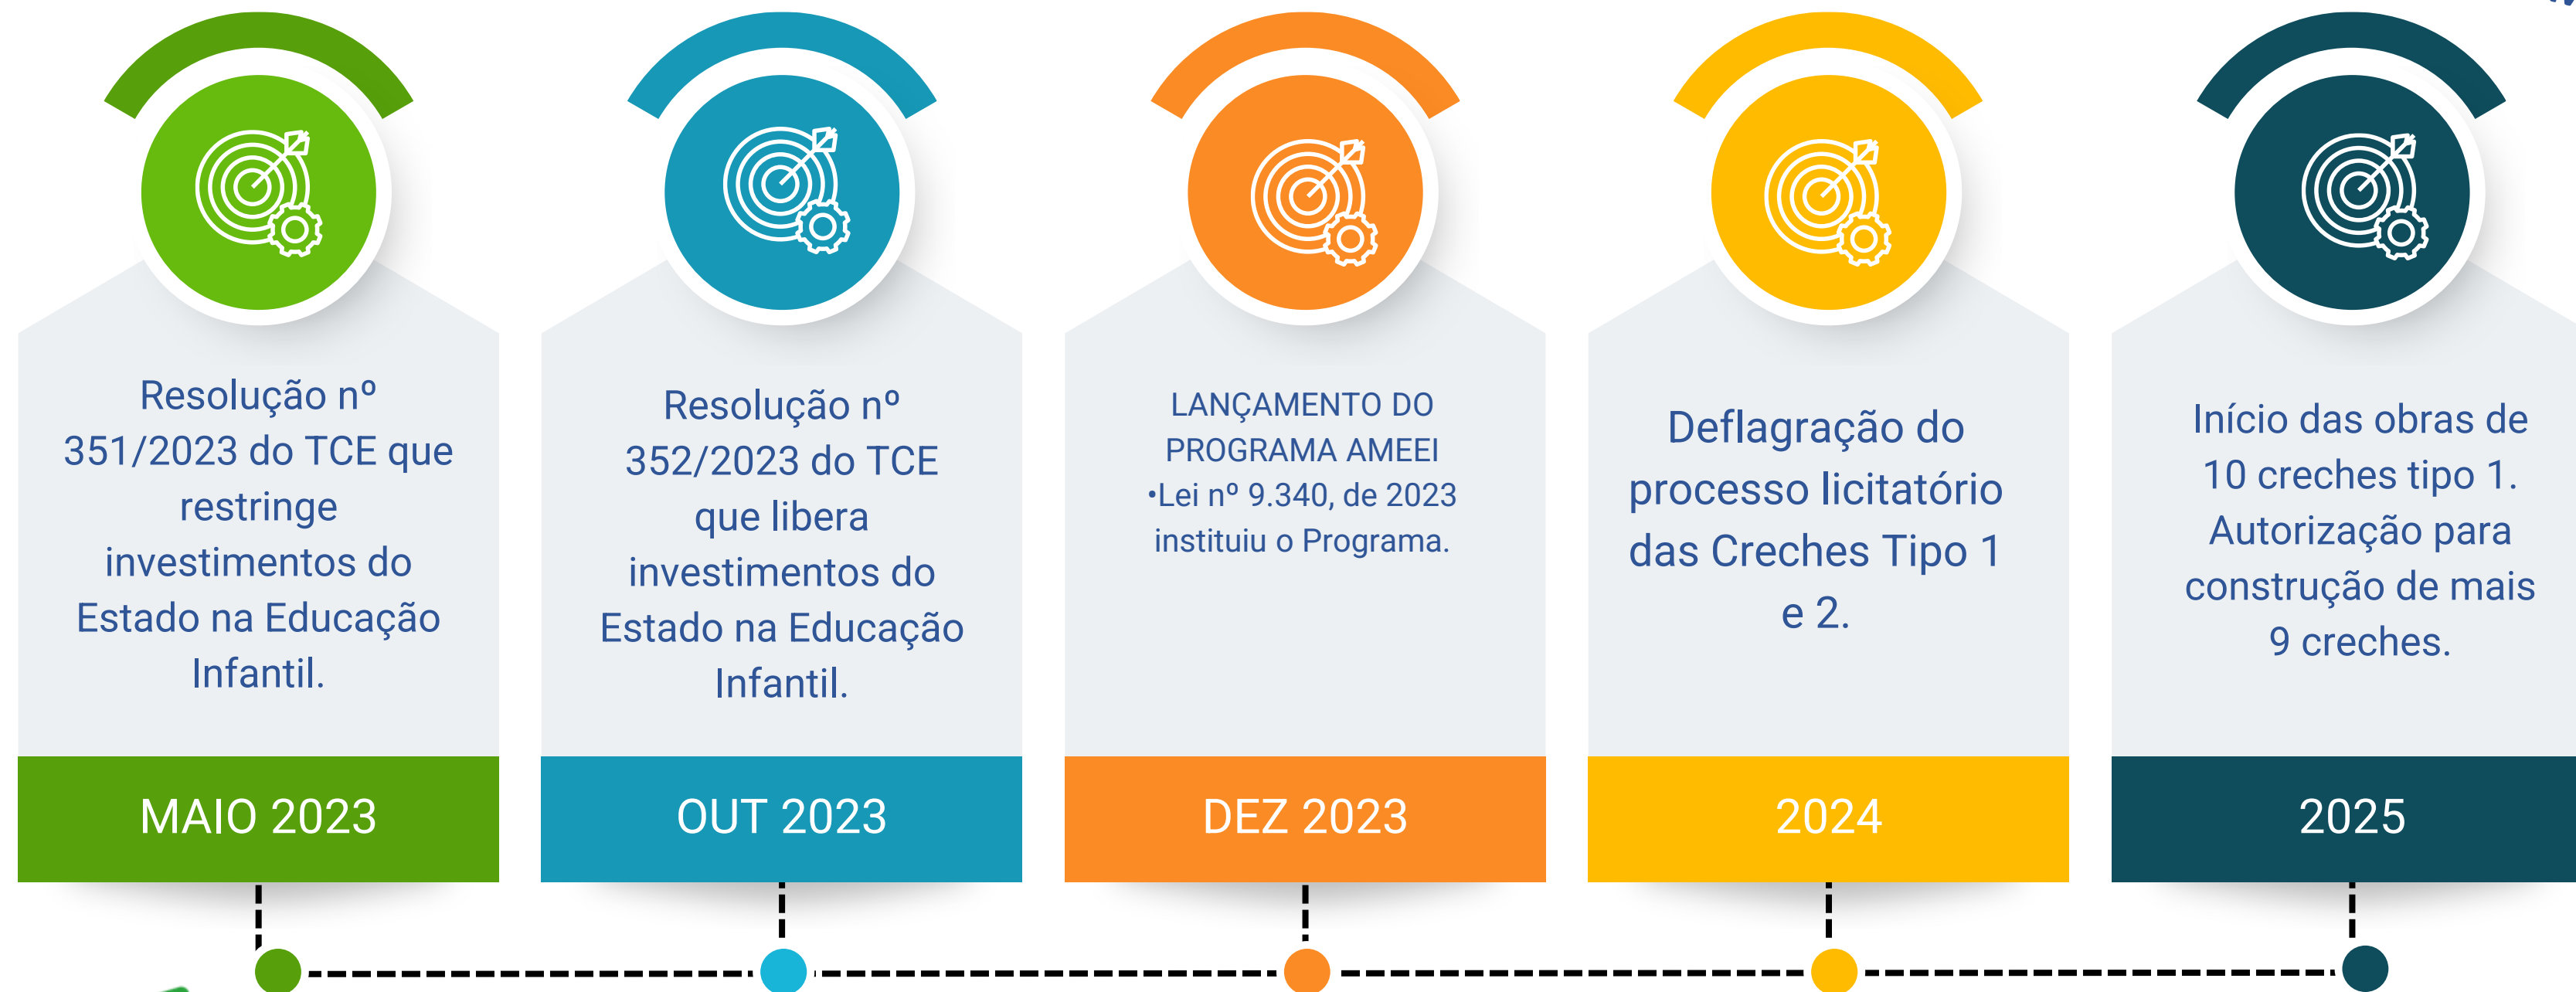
Resolução nº 351/2023 do TCE que restringe investimentos do Estado na Educação Infantil.

MAIO 2023

Resolução nº 352/2023 do TCE que libera investimentos do Estado na Educação Infantil.

OUT 2023

LANÇAMENTO DO PROGRAMA AMEEI
•Lei nº 9.340, de 2023 instituiu o Programa.

DEZ 2023

Deflagração do processo licitatório das Creches Tipo 1 e 2.

2024

Início das obras de 10 creches tipo 1. Autorização para construção de mais 9 creches.

2025